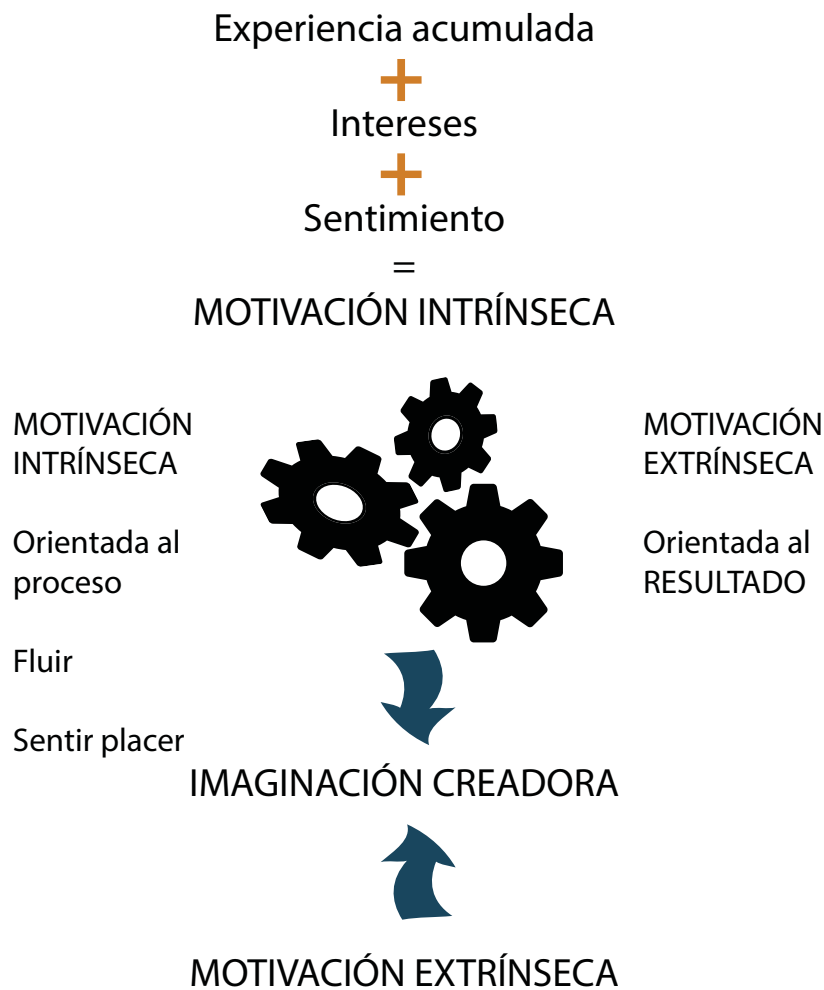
Experiencia acumulada
+
Intereses
+
Sentimiento
=
MOTIVACIÓN INTRÍNSECA

MOTIVACIÓN INTRÍNSECA

Orientada al proceso

Fluir

Sentir placer

MOTIVACIÓN EXTRÍNSECA

Orientada al RESULTADO

IMAGINACIÓN CREADORA

MOTIVACIÓN EXTRÍNSECA